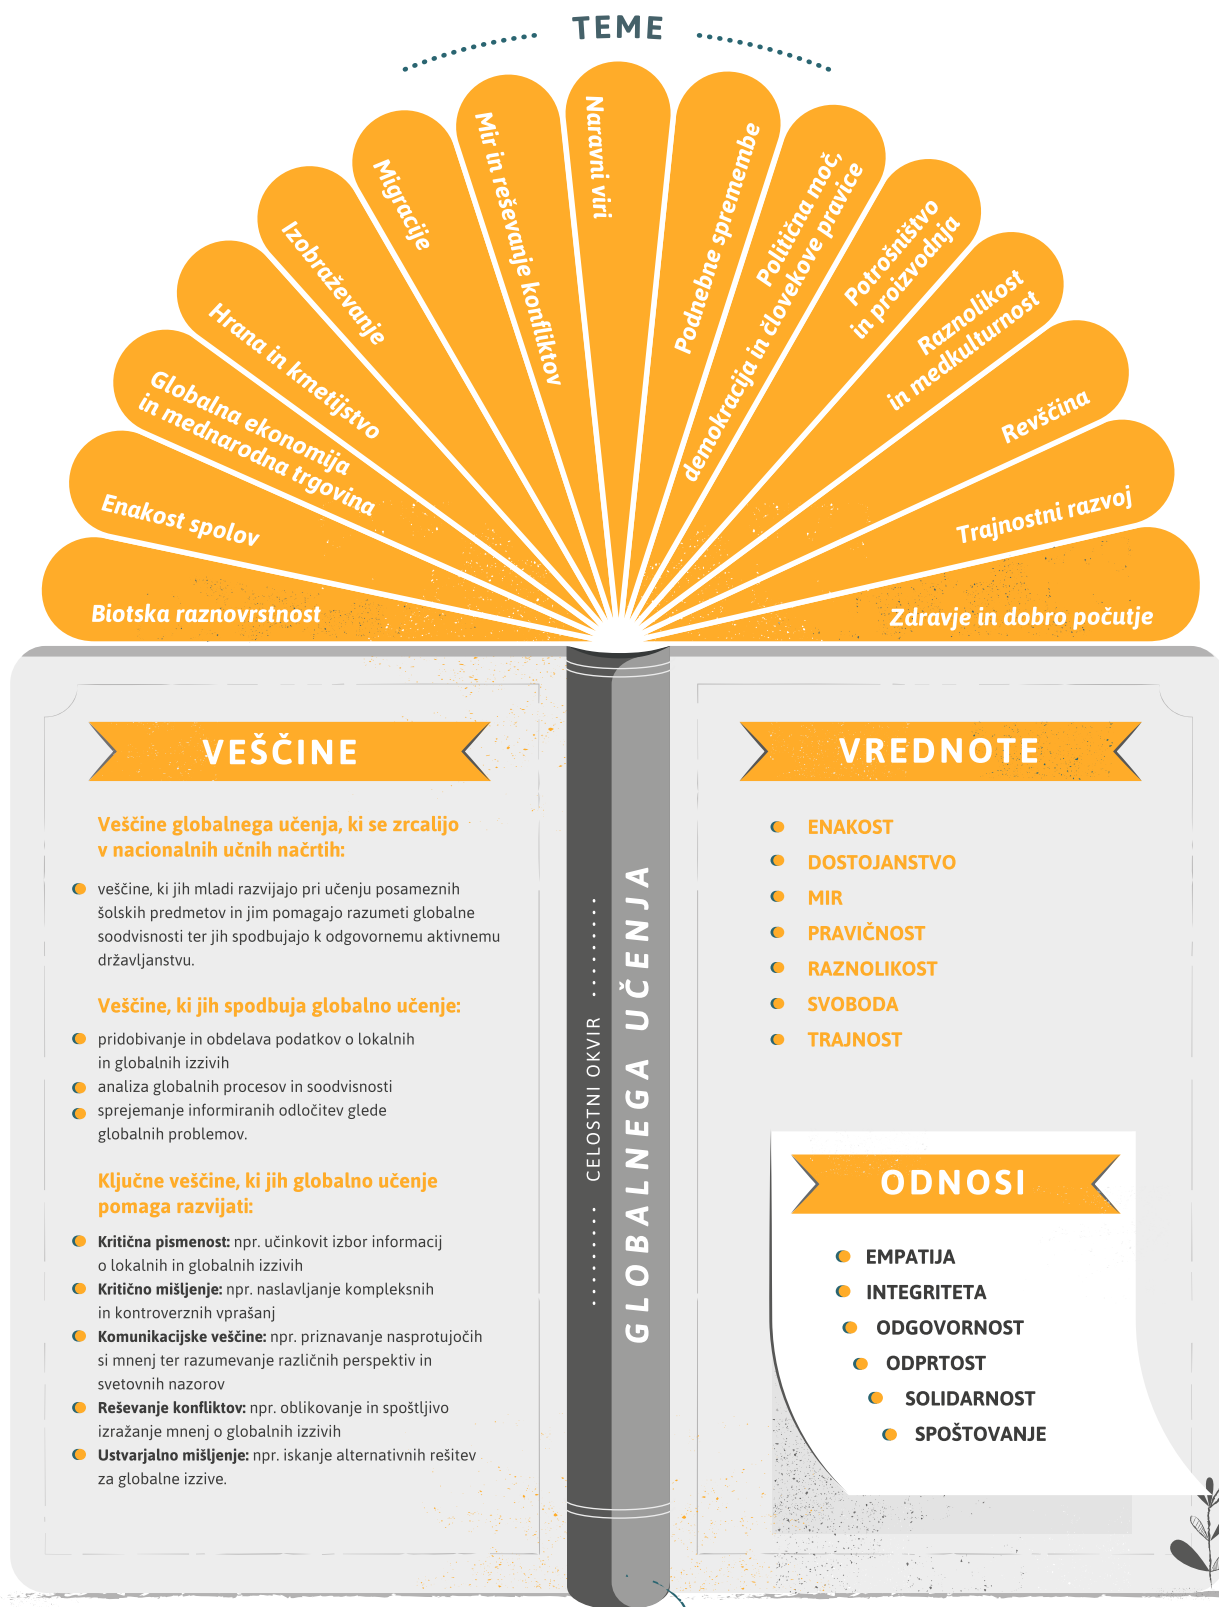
TEME

Biotska raznovrstnost

Enakost spolov

Globalna ekonomija in mednarodna trgovina

Hrana in kmetijstvo

Izobraževanje

Migracije

Mir in reševanje konfliktov

Naravni viri

Podnebne spremembe

Politična moč, demokracija in človekove pravice

Potrošništvo in proizvodnja

Raznolikost in medkulturnost

Revščina

Trajnostni razvoj

Zdravje in dobro počutje

VEŠČINE

Veščine globalnega učenja, ki se zrcalijo v nacionalnih učnih načrtih:

veščine, ki jih mladi razvijajo pri učenju posameznih šolskih predmetov in jim pomagajo razumeti globalne soodvisnosti ter jih spodbujajo k odgovornemu aktivnemu državljanstvu.

Veščine, ki jih spodbuja globalno učenje:

pridobivanje in obdelava podatkov o lokalnih in globalnih izzivih

analiza globalnih procesov in soodvisnosti

sprejemanje informiranih odločitev glede globalnih problemov.

Ključne veščine, ki jih globalno učenje pomaga razvijati:

Kritična pismenost: npr. učinkovit izbor informacij o lokalnih in globalnih izzivih

Kritično mišljenje: npr. naslavljanje kompleksnih in kontroverznih vprašanj

Komunikacijske veščine: npr. priznavanje nasprotujočih si mnenj ter razumevanje različnih perspektiv in svetovnih nazorov

Reševanje konfliktov: npr. oblikovanje in spoštljivo izražanje mnenj o globalnih izzivih

Ustvarjalno mišljenje: npr. iskanje alternativnih rešitev za globalne izzive.

CELOSTNI OKVIR GLOBALNEGA UČENJA

VREDNOTE

ENAKOST
DOSTOJANSTVO
MIR
PRAVIČNOST
RAZNOLIKOST
SVOBODA
TRAJNOST

ODNOSI

EMPATIJA
INTEGRITETA
ODGOVORNOST
ODPRTOST
SOLIDARNOST
SPOŠTOVANJE